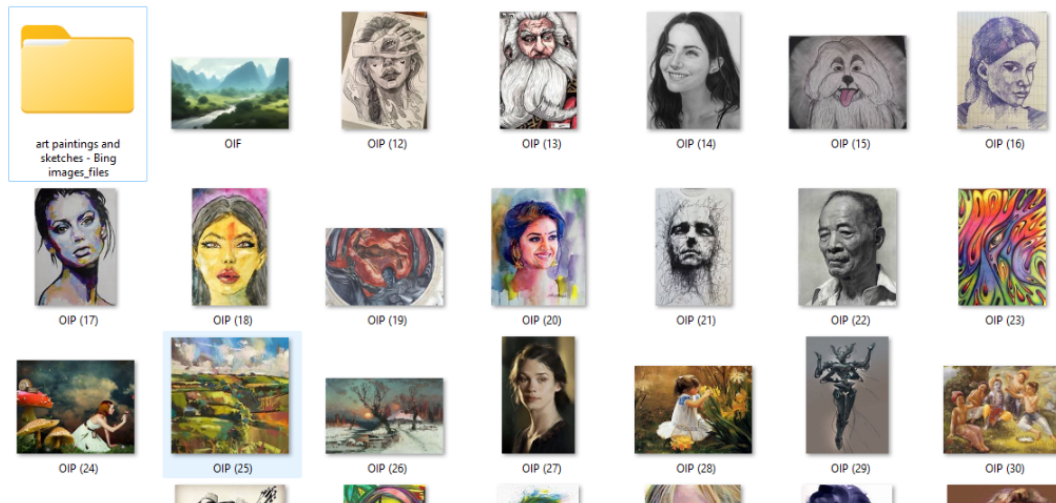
art paintings and sketches - Bing images_files

OIF

OIP (12)

OIP (13)

OIP (14)

OIP (15)

OIP (16)

OIP (17)

OIP (18)

OIP (19)

OIP (20)

OIP (21)

OIP (22)

OIP (23)

OIP (24)

OIP (25)

OIP (26)

OIP (27)

OIP (28)

OIP (29)

OIP (30)